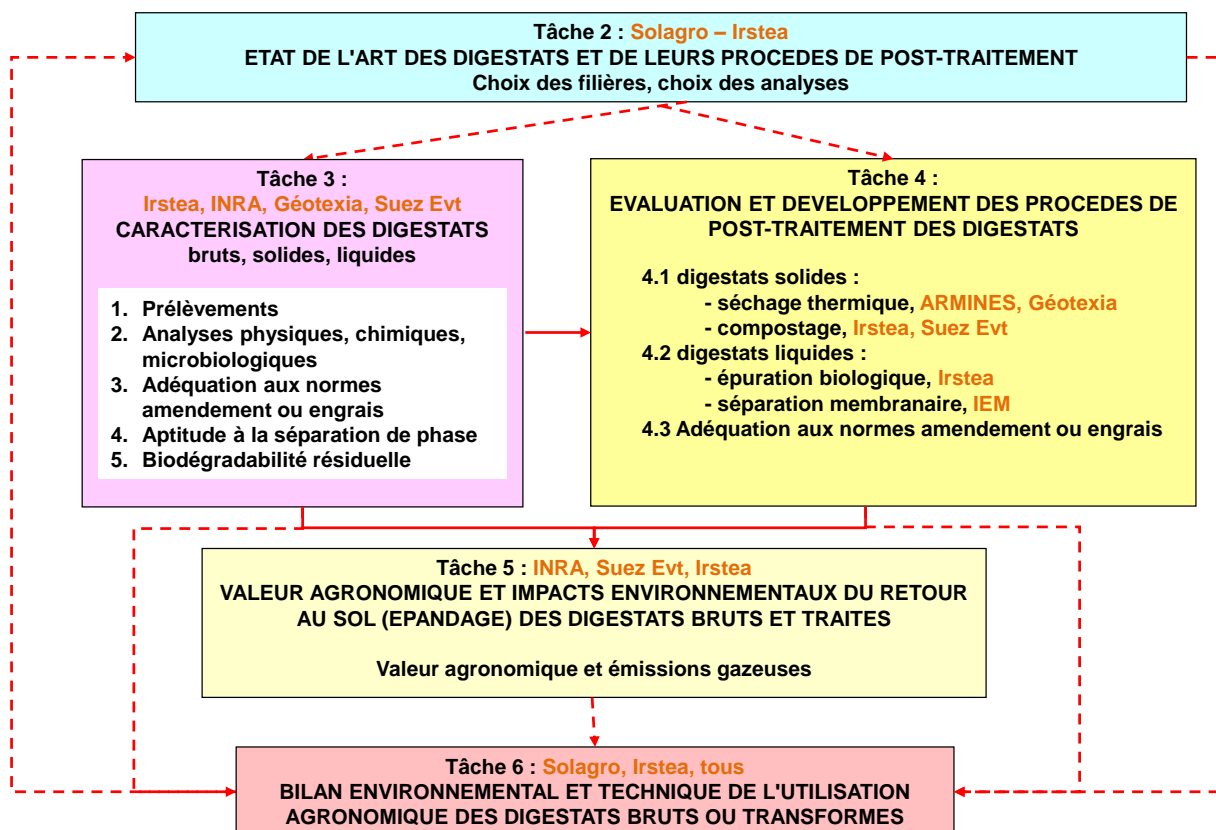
Tâche 2 : Solagro – Irstea
ETAT DE L'ART DES DIGESTATS ET DE LEURS PROCEDES DE POST-TRAITEMENT
Choix des filières, choix des analyses

Tâche 3 :
Irstea, INRA, Géotexia, Suez Evt
CARACTERISATION DES DIGESTATS
bruts, solides, liquides

1. Prélèvements
2. Analyses physiques, chimiques, microbiologiques
3. Adéquation aux normes amendement ou engrais
4. Aptitude à la séparation de phase
5. Biodégradabilité résiduelle

Tâche 4 :
EVALUATION ET DEVELOPPEMENT DES PROCEDES DE POST-TRAITEMENT DES DIGESTATS

4.1 digestats solides :
- séchage thermique, ARMINES, Géotexia
- compostage, Irstea, Suez Evt
4.2 digestats liquides :
- épuration biologique, Irstea
- séparation membranaire, IEM
4.3 Adéquation aux normes amendement ou engrais

Tâche 5 : INRA, Suez Evt, Irstea
VALEUR AGRONOMIQUE ET IMPACTS ENVIRONNEMENTAUX DU RETOUR AU SOL (EPANDAGE) DES DIGESTATS BRUTS ET TRAITES

Valeur agronomique et émissions gazeuses

Tâche 6 : Solagro, Irstea, tous
BILAN ENVIRONNEMENTAL ET TECHNIQUE DE L'UTILISATION AGRONOMIQUE DES DIGESTATS BRUTS OU TRANSFORMES